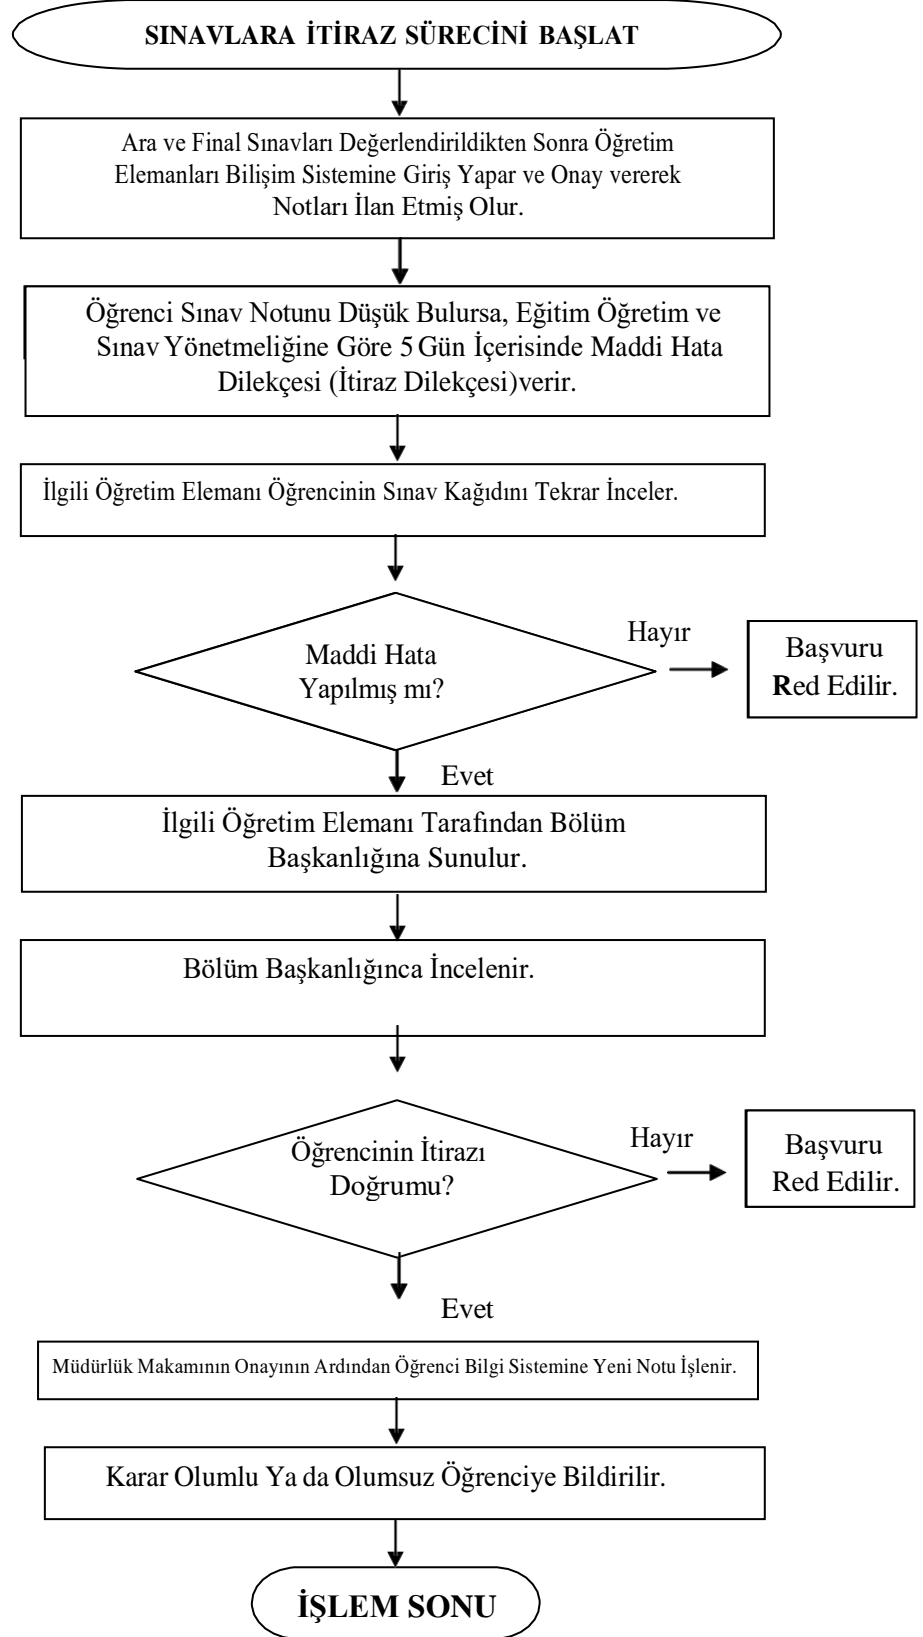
SINAVLARA İTİRAZ SÜRECİNİ BAŞLAT

Ara ve Final Sınavları Değerlendirildikten Sonra Öğretim Elemanları Bilişim Sistemine Giriş Yapar ve Onay vererek Notları İlan Etmiş Olur.

Öğrenci Sınav Notunu Düşük Bulursa, Eğitim Öğretim ve Sınav Yönetmeliğine Göre 5 Gün İçerisinde Maddi Hata Dilekçesi (İtiraz Dilekçesi)verir.

İlgili Öğretim Elemanı Öğrencinin Sınav Kağıdını Tekrar İnceler.

Maddi Hata Yapılmış mı?

Hayır

Başvuru Red Edilir.

Evet

İlgili Öğretim Elemanı Tarafından Bölüm Başkanlığına Sunulur.

Bölüm Başkanlığınca İncelenir.

Öğrencinin İtirazı Doğrumu?

Hayır

Başvuru Red Edilir.

Evet

Müdürlük Makamının Onayının Ardından Öğrenci Bilgi Sistemine Yeni Notu İşlenir.

Karar Olumlu Ya da Olumsuz Öğrenciye Bildirilir.

İŞLEM SONU